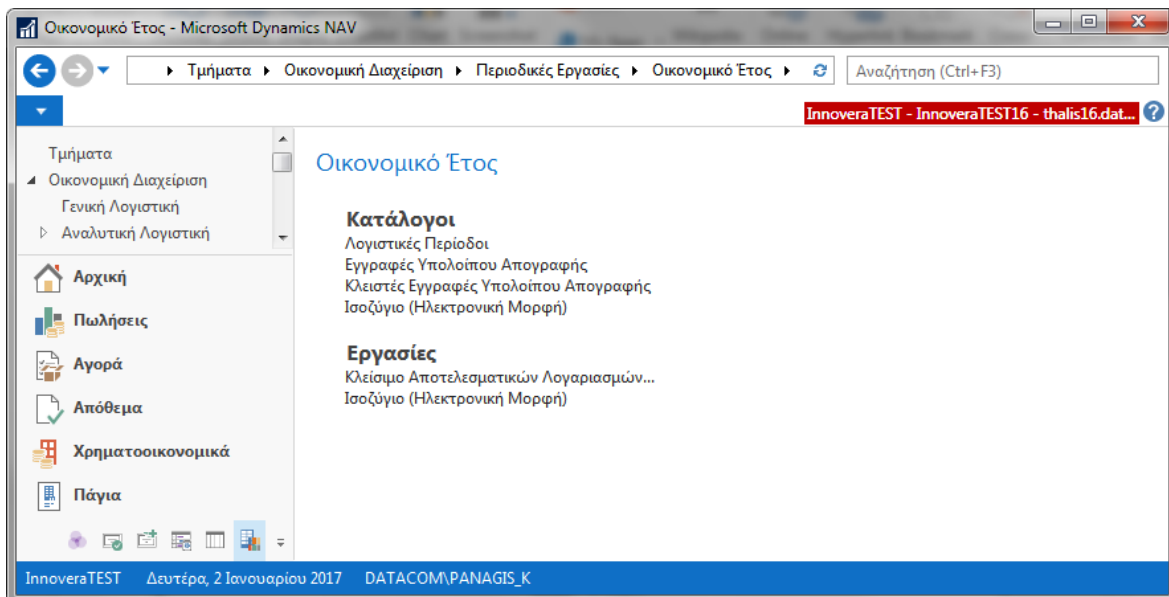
Οικονομικό Έτος - Microsoft Dynamics NAV

▸ Τμήματα ▸ Οικονομική Διαχείριση ▸ Περιοδικές Εργασίες ▸ Οικονομικό Έτος ▸

Αναζήτηση (Ctrl+F3)

InnoveraTEST - InnoveraTEST16 - thalis16.dat...

Τμήματα
Οικονομική Διαχείριση
Γενική Λογιστική
Αναλυτική Λογιστική

Αρχική
Πωλήσεις
Αγορά
Απόθεμα
Χρηματοοικονομικά
Πάγια

Οικονομικό Έτος

Κατάλογοι
Λογιστικές Περίοδοι
Εγγραφές Υπολοίπου Απογραφής
Κλειστές Εγγραφές Υπολοίπου Απογραφής
Ισοζύγιο (Ηλεκτρονική Μορφή)

Εργασίες
Κλείσιμο Αποτελεσματικών Λογαριασμών...
Ισοζύγιο (Ηλεκτρονική Μορφή)

InnoveraTEST Δευτέρα, 2 Ιανουαρίου 2017 DATACOM\PANAGIS_K